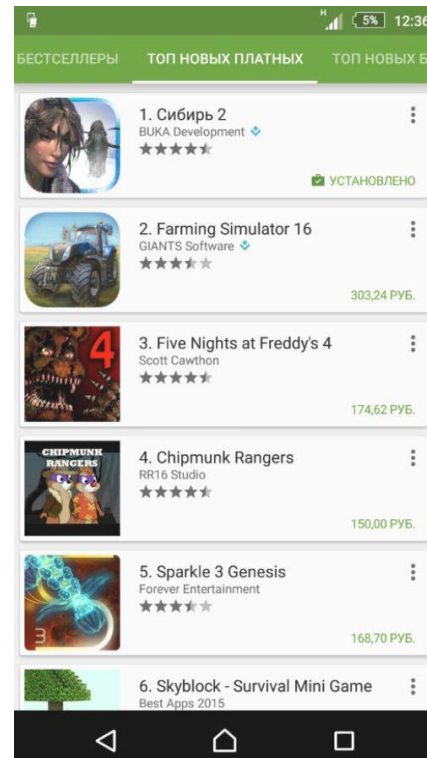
H 5% 12:36

БЕСТСЕЛЛЕРЫ ТОП НОВЫХ ПЛАТНЫХ ТОП НОВЫХ Б

1. Сибирь 2
BUKA Development
УСТАНОВЛЕНО

2. Farming Simulator 16
GIANTS Software
303,24 РУБ.

4

3. Five Nights at Freddy's 4
Scott Cawthon
174,62 РУБ.

CHIPMUNK RANGERS

4. Chipmunk Rangers
RR16 Studio
150,00 РУБ.

3

5. Sparkle 3 Genesis
Forever Entertainment
168,70 РУБ.

6. Skyblock - Survival Mini Game
Best Apps 2015